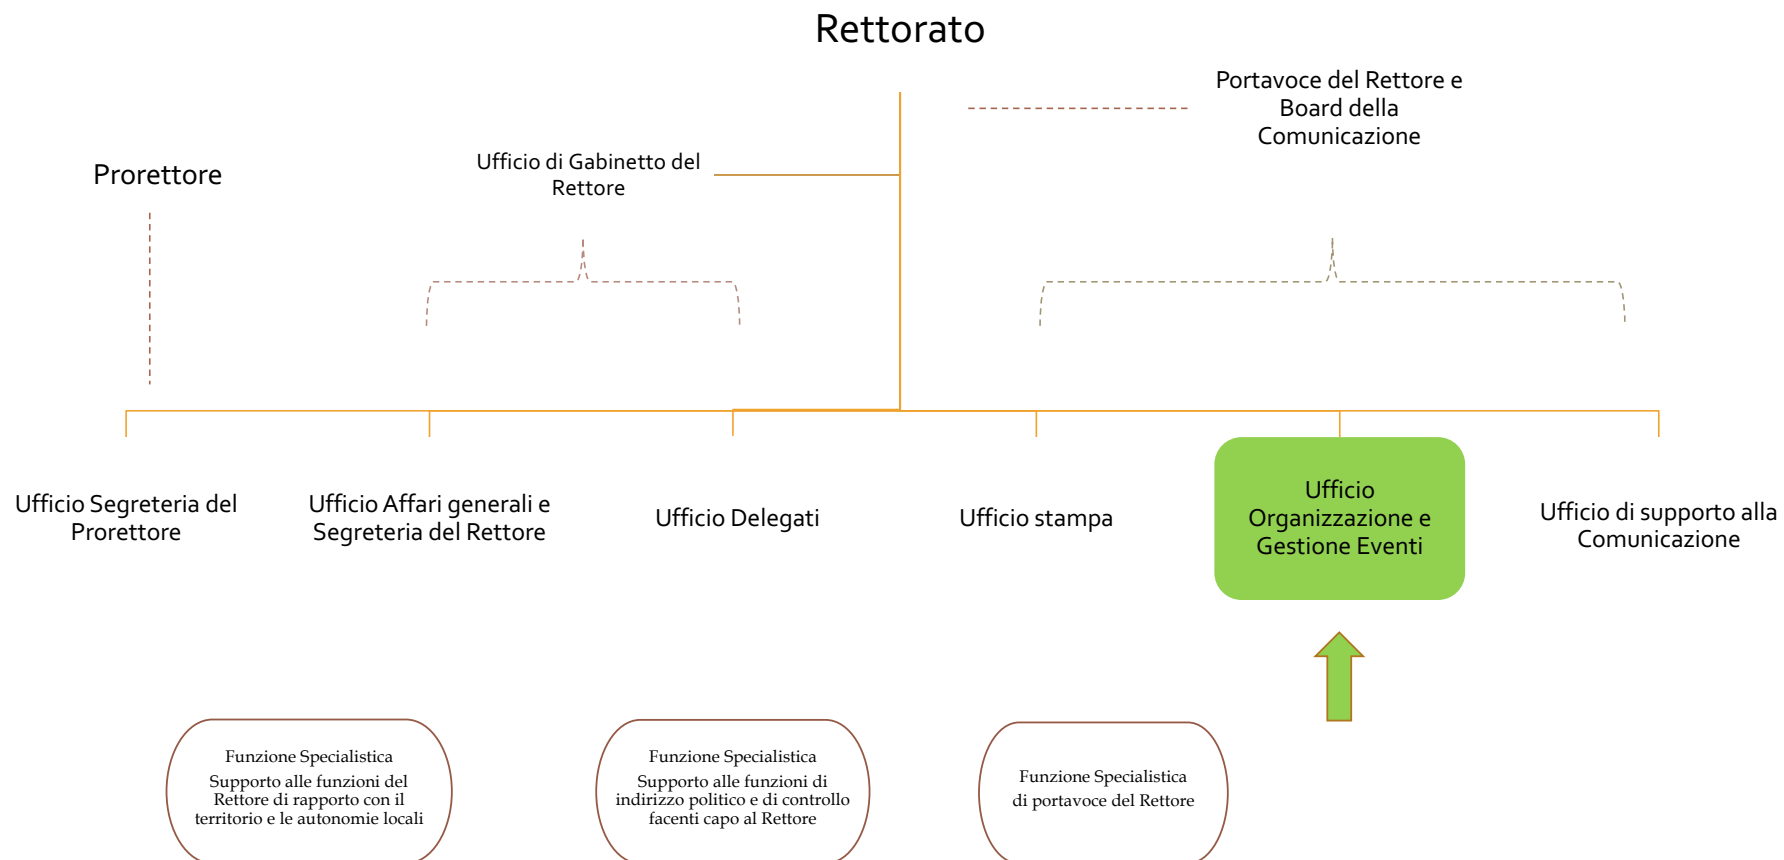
Rettorato

Portavoce del Rettore e Board della Comunicazione

Prorettore

Ufficio di Gabinetto del Rettore

Ufficio Segreteria del Prorettore

Ufficio Affari generali e Segreteria del Rettore

Ufficio Delegati

Ufficio stampa

Ufficio Organizzazione e Gestione Eventi

Ufficio di supporto alla Comunicazione

Funzione Specialistica
Supporto alle funzioni del Rettore di rapporto con il territorio e le autonomie locali

Funzione Specialistica
Supporto alle funzioni di indirizzo politico e di controllo facenti capo al Rettore

Funzione Specialistica
di portavoce del Rettore